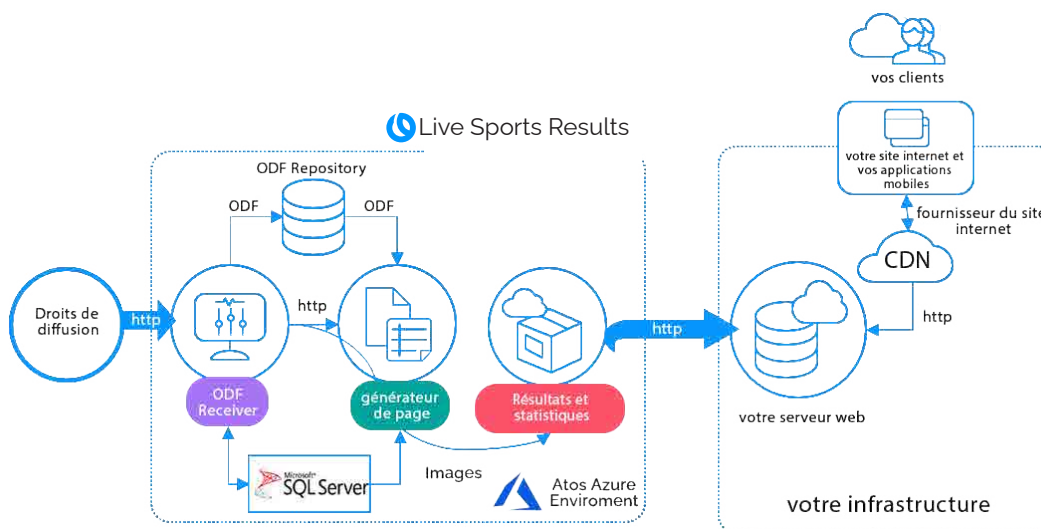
vos clients

Live Sports Results

votre site internet et vos applications mobiles

fournisseur du site internet

ODF Repository

ODF

ODF

CDN

Droits de diffusion

http

http

http

http

votre serveur web

ODF Receiver

générateur de page

Résultats et statistiques

Microsoft SQL Server

Images

Atos Azure Enviroment

votre infrastructure